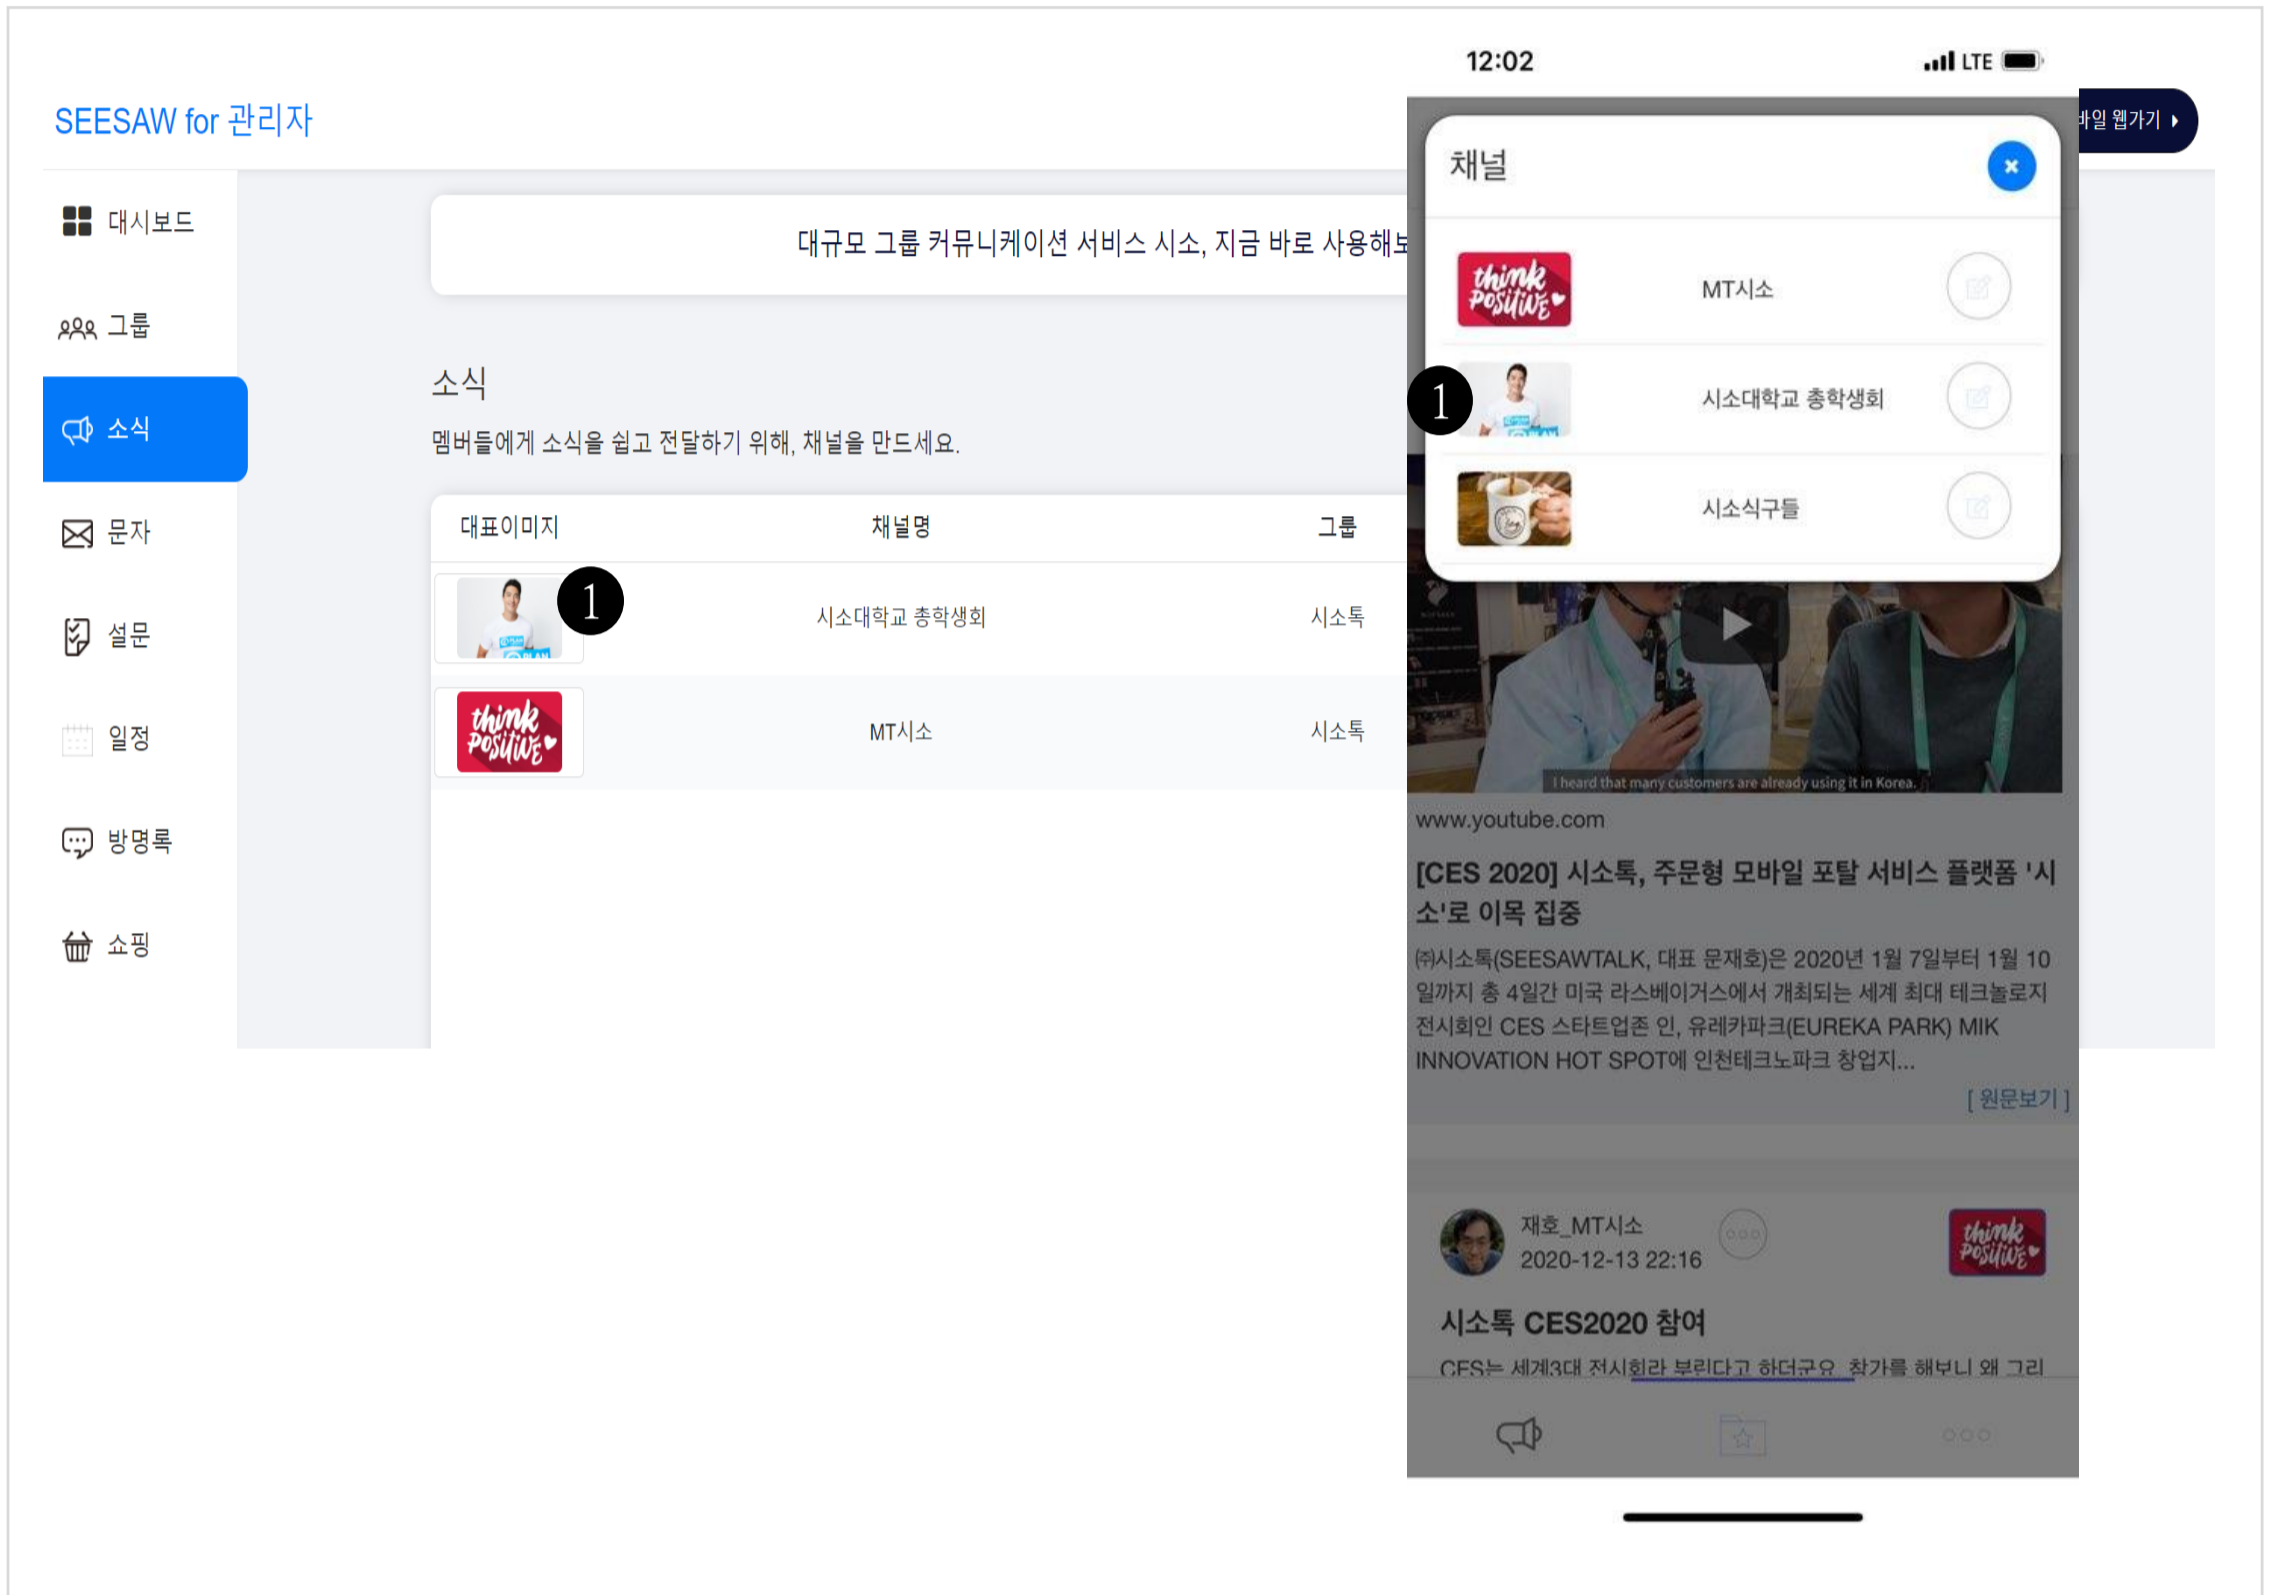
SEESAW for 관리자

대시보드

그룹

소식

문자

설문

일정

방명록

쇼핑

대규모 그룹 커뮤니케이션 서비스 시소, 지금 바로 사용해

소식

멤버들에게 소식을 쉽고 전달하기 위해, 채널을 만드세요.

| 대표이미지 | 채널명 | 그룹 |
|---|---|---|
| 1 | 시소대학교 총학생회 | 시소톡 |
| think positive | MT시소 | 시소톡 |

12:02 LTE

바일 웹가기

채널

think positive MT시소

1 시소대학교 총학생회

시소식구들

I heard that many customers are already using it in Korea.

www.youtube.com

[CES 2020] 시소톡, 주문형 모바일 포탈 서비스 플랫폼 '시소'로 이목 집중

㈜시소톡(SEESAWTALK, 대표 문재호)은 2020년 1월 7일부터 1월 10일까지 총 4일간 미국 라스베이거스에서 개최되는 세계 최대 테크놀로지 전시회인 CES 스타트업존 인, 유레카파크(EUREKA PARK) MIK INNOVATION HOT SPOT에 인천테크노파크 창업지...

[ 원문보기 ]

재호_MTAI소
2020-12-13 22:16

시소톡 CES2020 참여

CES는 세계3대 전시회라 부린다고 하더군요. 참가를 해보니 왜 그리